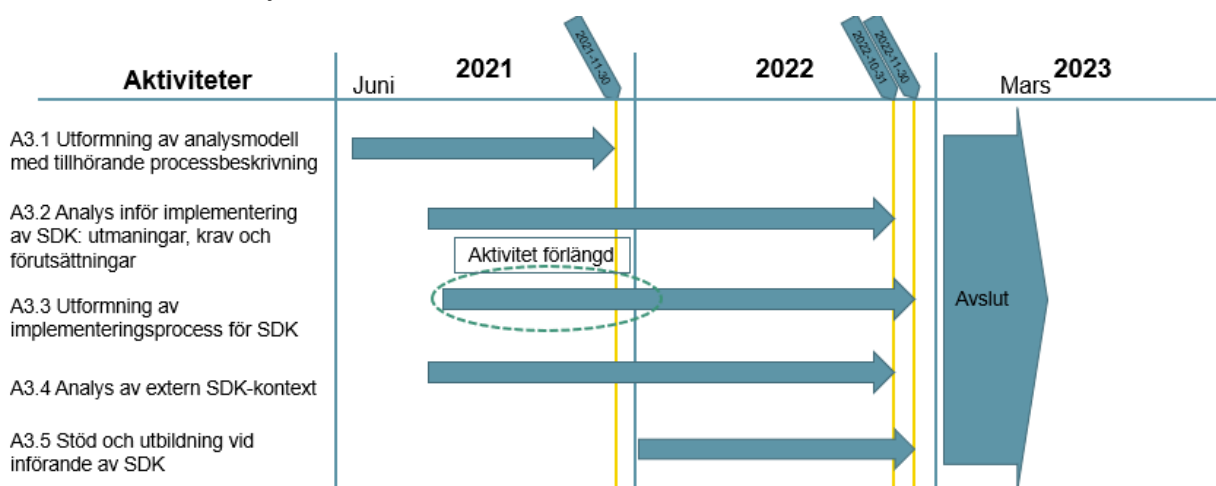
| Aktiviteter | Juni 2021 | 2021-11-30 | 2022 | 2022-10-31 | 2022-11-30 | Mars 2023 |
|---|---|---|---|---|---|---|
| A3.1 Utformning av analysmodell med tillhörande processbeskrivning | | | | | | Avslut |
| A3.2 Analys inför implementering av SDK: utmaningar, krav och förutsättningar | | | | | | |
| A3.3 Utformning av implementeringsprocess för SDK | Aktivitet förlängd | | | | | |
| A3.4 Analys av extern SDK-kontext | | | | | | |
| A3.5 Stöd och utbildning vid införande av SDK | | | | | | |